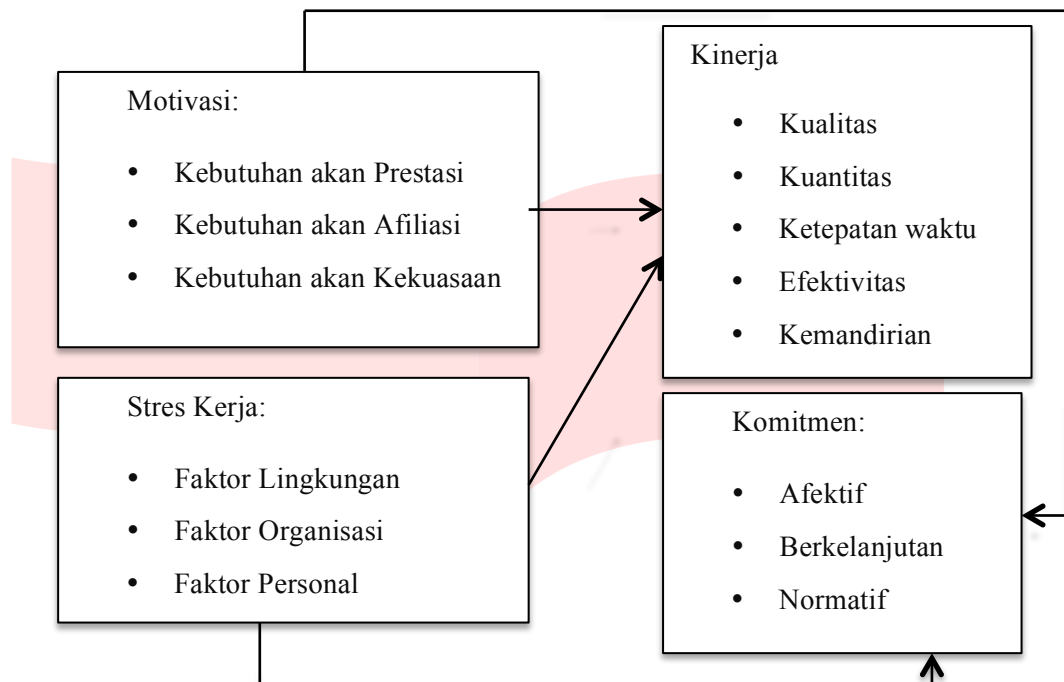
Motivasi:

- Kebutuhan akan Prestasi
- Kebutuhan akan Afiliasi
- Kebutuhan akan Kekuasaan

Stres Kerja:

- Faktor Lingkungan
- Faktor Organisasi
- Faktor Personal

Kinerja

- Kualitas
- Kuantitas
- Ketepatan waktu
- Efektivitas
- Kemandirian

Komitmen:

- Afektif
- Berkelanjutan
- Normatif